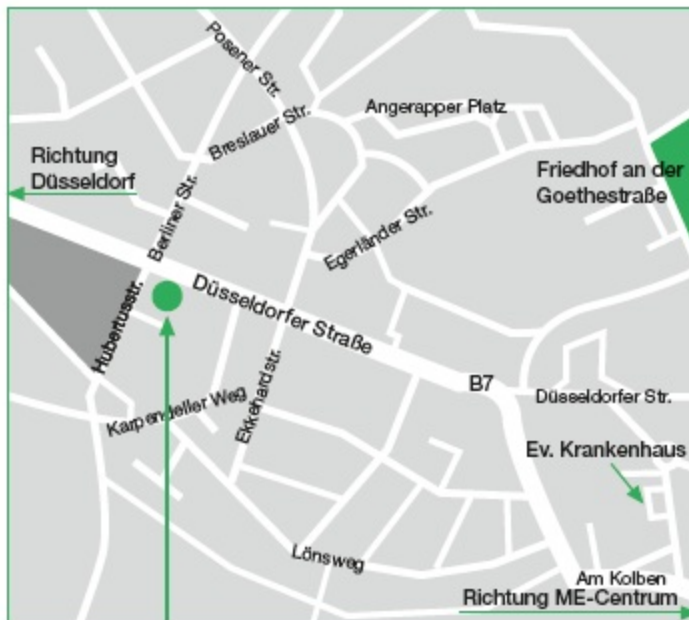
Posener Str.
Breslauer Str.
Angerapper Platz
Richtung
Düsseldorf
Friedhof an der
Goethestraße
Berliner Str.
Egerländer Str.
Düsseldorfer Straße
Hubertusstr.
B7
Düsseldorfer Str.
Karpendeller Weg
Ekkehardstr.
Ev. Krankenhaus
Lönsweg
Am Kolben
Richtung ME-Centrum